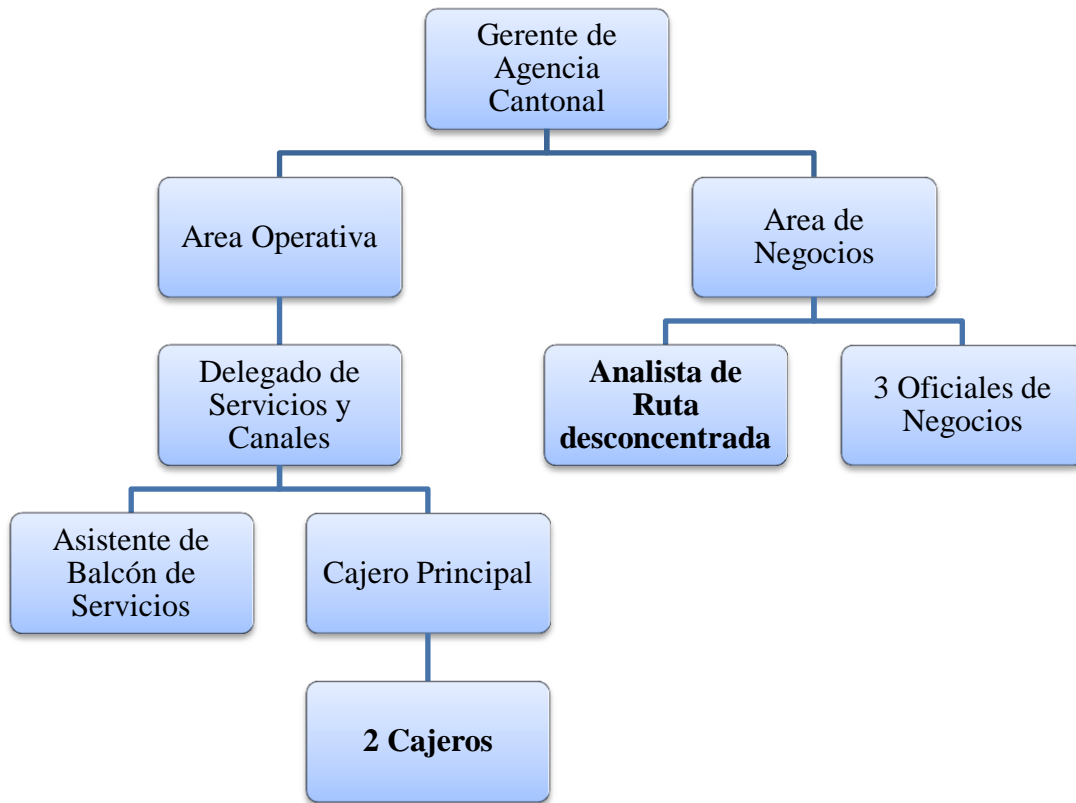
Gerente de Agencia Cantonal

Area Operativa

Area de Negocios

Delegado de Servicios y Canales

Analista de Ruta desconcentrada

3 Oficiales de Negocios

Asistente de Balcón de Servicios

Cajero Principal

2 Cajeros